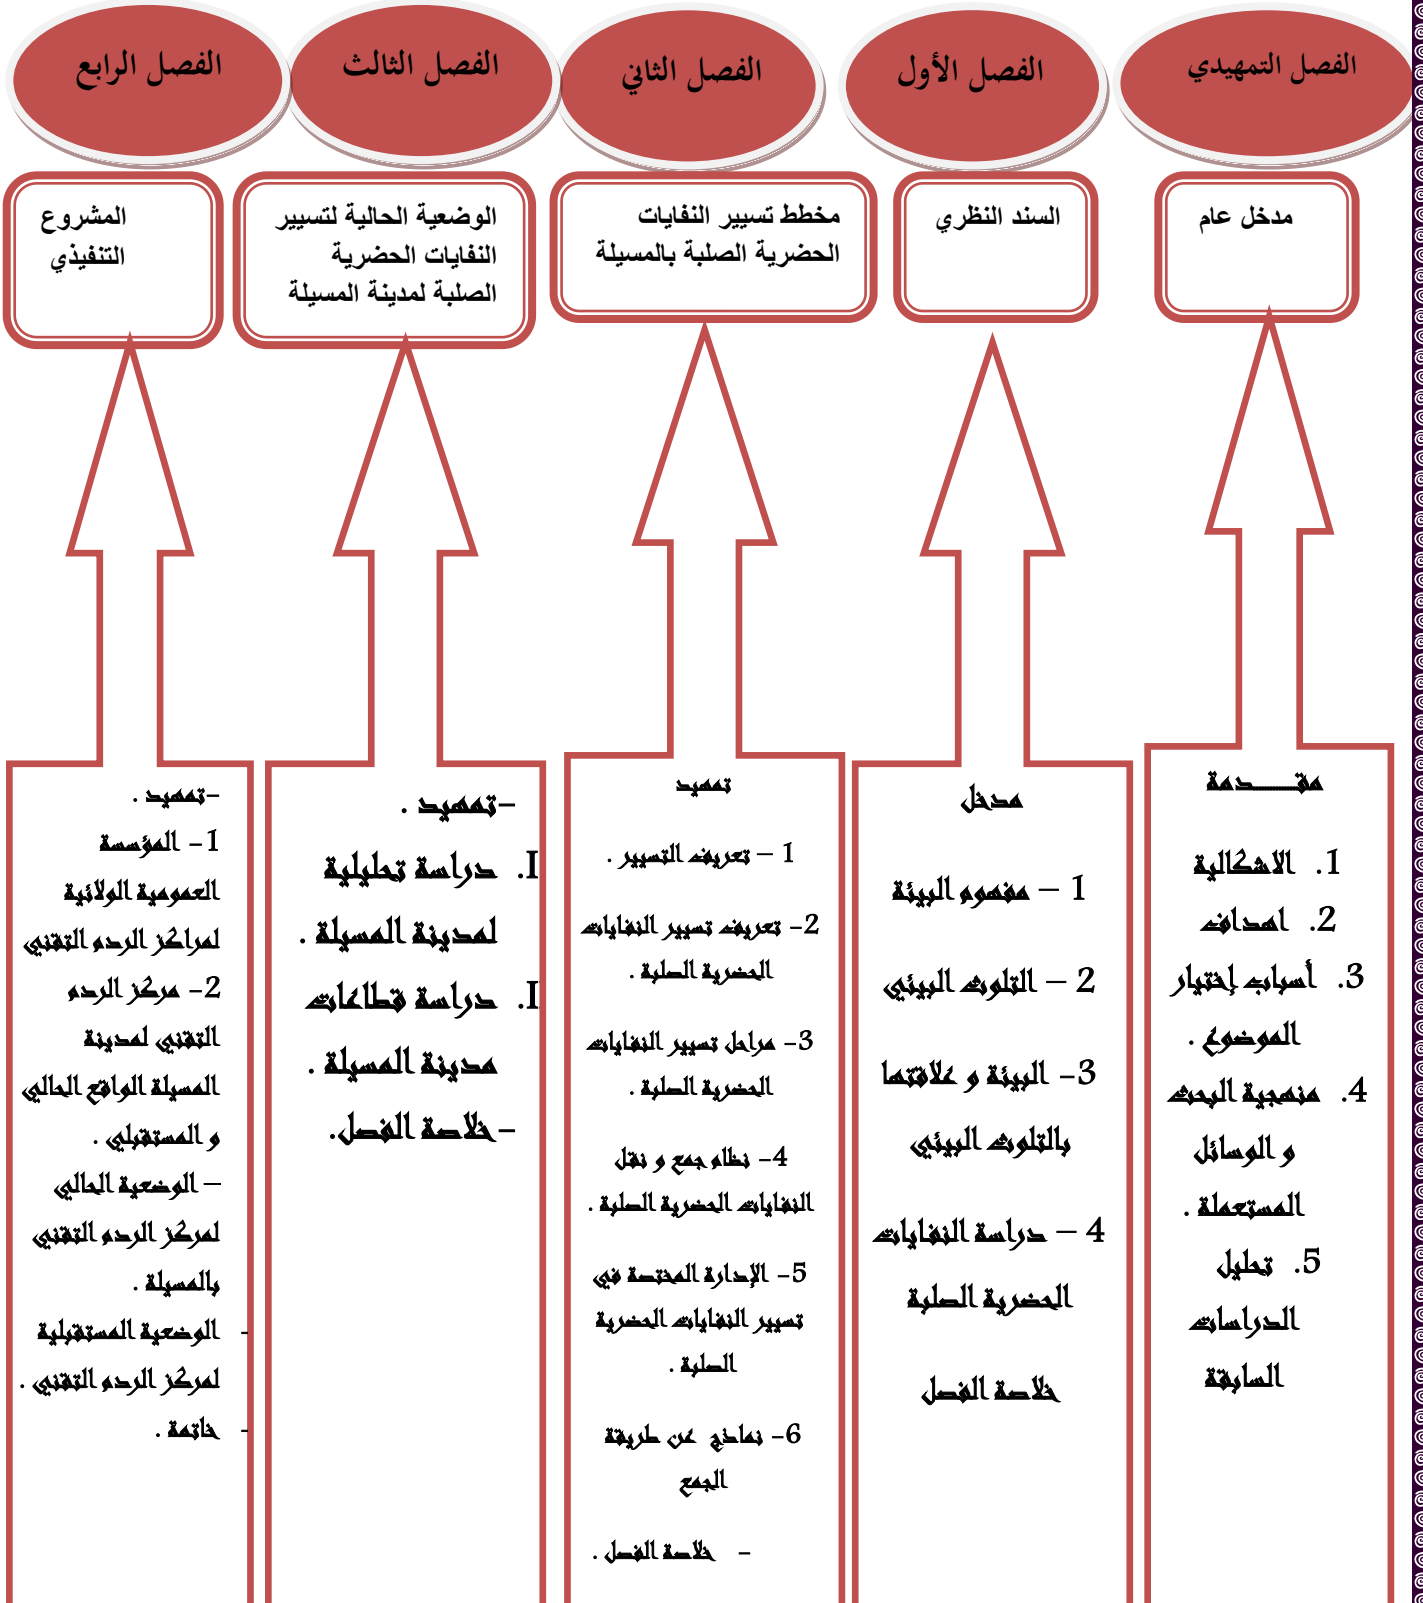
الفصل التمهيدي

مدخل عام

مقـــدمة

1. الاشكالية
2. اهداف
3. أسباب إختيار الموضوع .
4. منهجية البحث و الوسائل المستعملة .
5. تحليل الدراسات السابقة

الفصل الأول

السند النظري

مدخل

1 – مفهوم البيئة
2 – التلوث البيئي
3- البيئة و علاقتها بالتلوث البيئي
4 – دراسة النفايات الحضرية الصلبة

خلاصة الفصل

الفصل الثاني

مخطط تسيير النفايات الحضرية الصلبة بالمسيلة

تمهيد

1 – تعريف التسيير .
2- تعريف تسيير النفايات الحضرية الصلبة .
3- مراحل تسيير النفايات الحضرية الصلبة .
4- نظام جمع و نقل النفايات الحضرية الصلبة .
5- الإدارة المختصة في تسيير النفايات الحضرية الصلبة .
6- نماذج عن طريقة الجمع

- خلاصة الفصل .

الفصل الثالث

الوضعية الحالية لتسيير النفايات الحضرية الصلبة لمدينة المسيلة

-تمهيد .
I. دراسة تحليلية لمدينة المسيلة .
I. دراسة قطاعات مدينة المسيلة .
-خلاصة الفصل.

الفصل الرابع

المشروع التنفيذي

-تمهيد .
1- المؤسسة العمومية الولائية لمراكز الردم التقني
2- مركز الردم التقني لمدينة المسيلة الواقع الحالي و المستقبلي .
– الوضعية الحالي لمركز الردم التقني بالمسيلة .
- الوضعية المستقبلية لمركز الردم التقني .
- خاتمة .